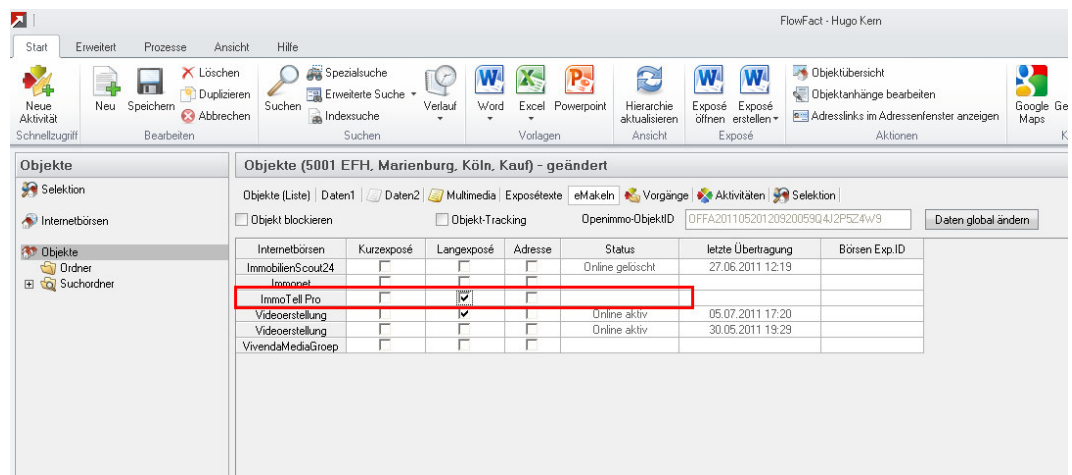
FlowFact - Hugo Kern

Start | Erweitert | Prozesse | Ansicht | Hilfe

Neue Aktivität | Neu | Speichern | Löschen | Duplizieren | Abbrechen | Suchen | Spezialsuche | Erweiterte Suche | Indexsuche | Verlauf | Word | Excel | Powerpoint | Hierarchie aktualisieren | Exposé öffnen | Exposé erstellen | Objektübersicht | Objektanhänge bearbeiten | Adresslinks im Adressenfenster anzeigen | Google Maps | Ge

Schnellzugriff | Bearbeiten | Suchen | Vorlagen | Ansicht | Exposé | Aktionen | K

Objekte

Selektion

Internetbörsen

Objekte
Ordner
Suchordner

Objekte (5001 EFH, Marienburg, Köln, Kauf) - geändert

Objekte (Liste) | Daten1 | Daten2 | Multimedia | Exposétexte | eMakeln | Vorgänge | Aktivitäten | Selektion

Objekt blockieren | Objekt-Tracking | Openimmo-ObjektID | OFFA20110520120920059Q4J2P5Z4W9 | Daten global ändern

| Internetbörsen | Kurzexposé | Langexposé | Adresse | Status | letzte Übertragung | Börsen Exp.ID |
|---|---|---|---|---|---|---|
| ImmobilienScout24 | | | | Online gelöscht | 27.06.2011 12:19 | |
| Immonet | | | | | | |
| ImmoTell Pro | | ✓ | | | | |
| Videoerstellung | | ✓ | | Online aktiv | 05.07.2011 17:20 | |
| Videoerstellung | | | | Online aktiv | 30.05.2011 19:29 | |
| VivendaMediaGroep | | | | | | |